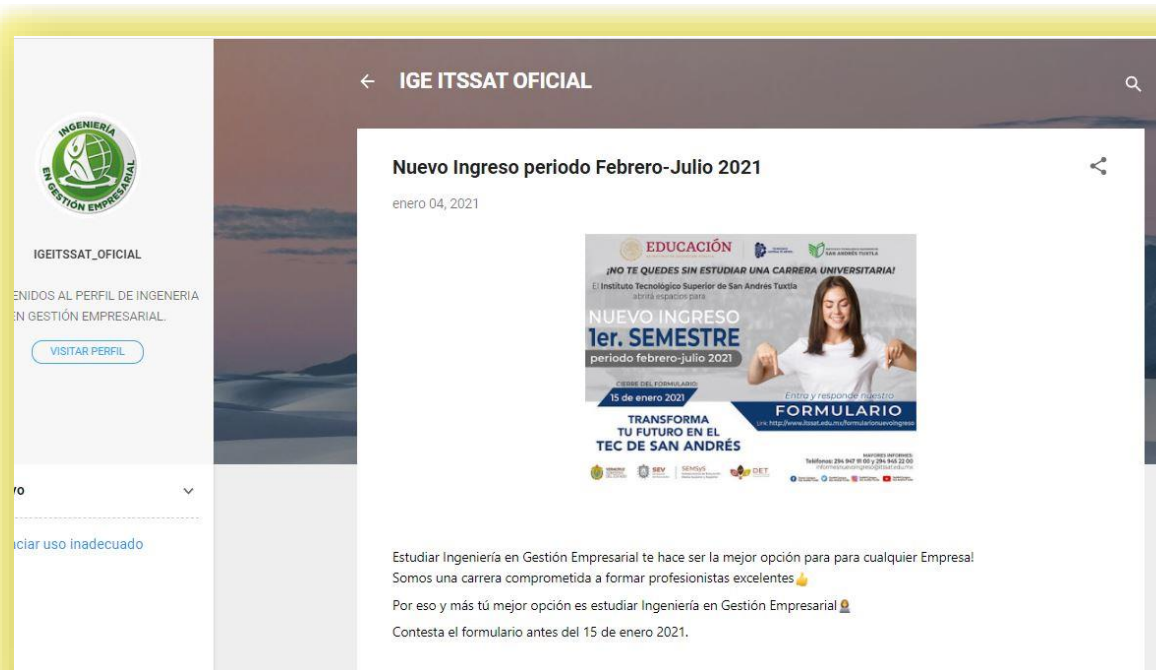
INGENIERÍA EN GESTIÓN EMPRESARIAL

IGEITSSAT_OFICIAL

ENIDOS AL PERFIL DE INGENERIA EN GESTIÓN EMPRESARIAL.

VISITAR PERFIL

vo

ciar uso inadecuado

← IGE ITSSAT OFICIAL

Nuevo Ingreso periodo Febrero-Julio 2021

enero 04, 2021

EDUCACIÓN

SAN ANDRÉS TUXTLA

¡NO TE QUEDES SIN ESTUDIAR UNA CARRERA UNIVERSITARIA!

El Instituto Tecnológico Superior de San Andrés Tuxtla abrirá espacios para

NUEVO INGRESO
1er. SEMESTRE
periodo febrero-julio 2021

CIERRE DEL FORMULARIO:
15 de enero 2021

Entra y responde nuestro
FORMULARIO
Link: http://www.itssat.edu.mx/formularionuevoingreso

TRANSFORMA TU FUTURO EN EL TEC DE SAN ANDRÉS

MAYORES INFORMES:
Teléfonos: 294 947 91 00 y 294 945 22 00

SEV SENSyS DET

Estudiar Ingeniería en Gestión Empresarial te hace ser la mejor opción para para cualquier Empresa!
Somos una carrera comprometida a formar profesionistas excelentes

Por eso y más tú mejor opción es estudiar Ingeniería en Gestión Empresarial

Contesta el formulario antes del 15 de enero 2021.